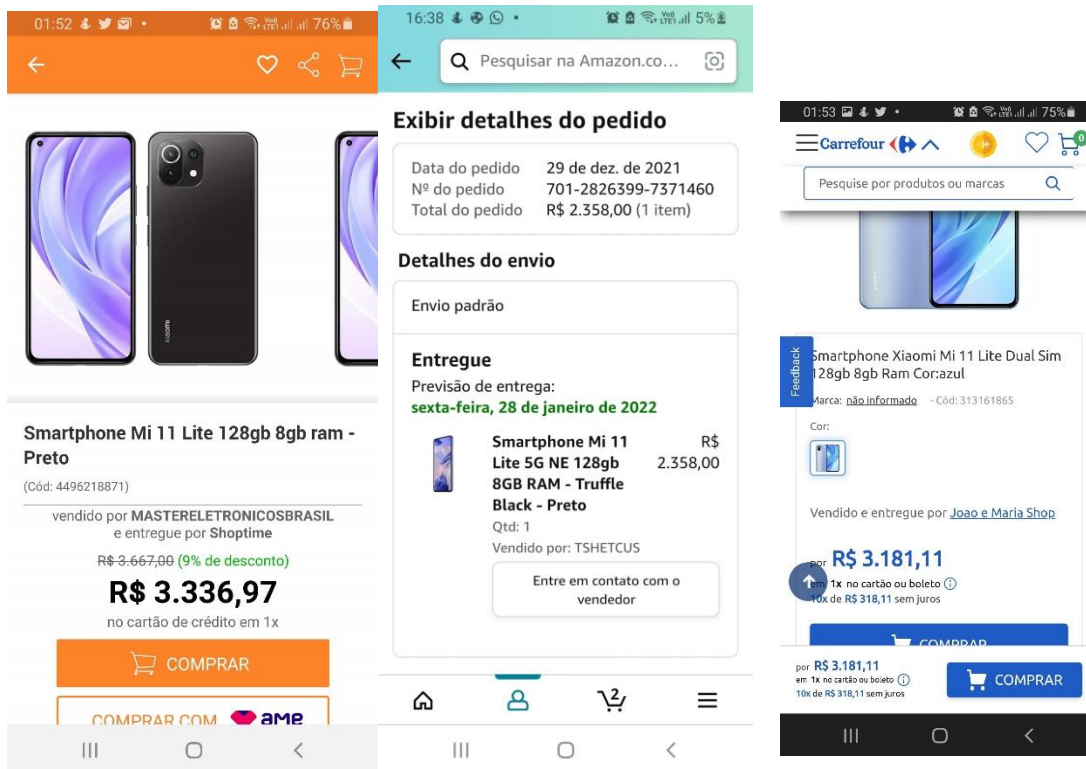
01:52 76%

Smartphone Mi 11 Lite 128gb 8gb ram - Preto

(Cód: 4496218871)

vendido por MASTERELETRONICOSBRASIL e entregue por Shoptime

R$ 3.667,00 (9% de desconto)

R$ 3.336,97

no cartão de crédito em 1x

COMPRAR

COMPRAR COM ame

16:38 5%

Pesquisar na Amazon.co...

Exibir detalhes do pedido

Data do pedido 29 de dez. de 2021
Nº do pedido 701-2826399-7371460
Total do pedido R$ 2.358,00 (1 item)

Detalhes do envio

Envio padrão

Entregue
Previsão de entrega:
sexta-feira, 28 de janeiro de 2022

Smartphone Mi 11 Lite 5G NE 128gb 8GB RAM - Truffle Black - Preto R$ 2.358,00
Qtd: 1
Vendido por: TSHETCUS

Entre em contato com o vendedor

2

01:53 75%

Carrefour

0

Pesquise por produtos ou marcas

Feedback

Smartphone Xiaomi Mi 11 Lite Dual Sim 128gb 8gb Ram Cor:azul

Marca: não informado - Cód: 313161865

Cor:

Vendido e entregue por Joao e Maria Shop

por R$ 3.181,11
em 1x no cartão ou boleto
10x de R$ 318,11 sem juros

COMPRAR

por R$ 3.181,11
em 1x no cartão ou boleto
10x de R$ 318,11 sem juros

COMPRAR